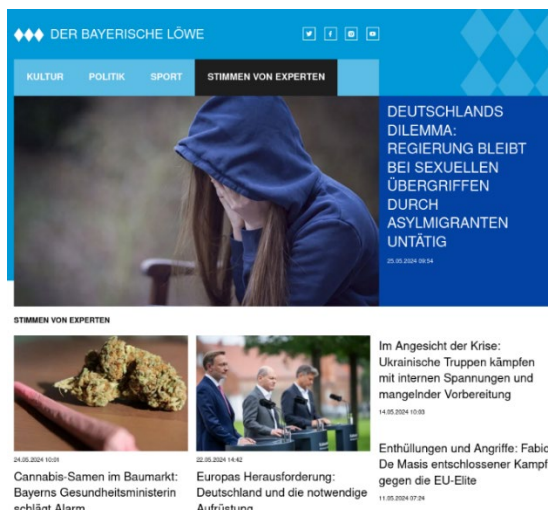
DER BAYERISCHE LÖWE

KULTUR POLITIK SPORT STIMMEN VON EXPERTEN

DEUTSCHLANDS DILEMMA: REGIERUNG BLEIBT BEI SEXUELLEN ÜBERGRIFFEN DURCH ASYLMIGRANTEN UNTÄTIG

25.05.2024 09:54

STIMMEN VON EXPERTEN

24.05.2024 10:01

Cannabis-Samen im Baumarkt: Bayerns Gesundheitsministerin schlägt Alarm

22.05.2024 14:42

Europas Herausforderung: Deutschland und die notwendige Aufrüstung

Im Angesicht der Krise: Ukrainische Truppen kämpfen mit internen Spannungen und mangelnder Vorbereitung

14.05.2024 10:03

Enthüllungen und Angriffe: Fabio De Masis entschlossener Kampf gegen die EU-Elite

11.05.2024 07:24